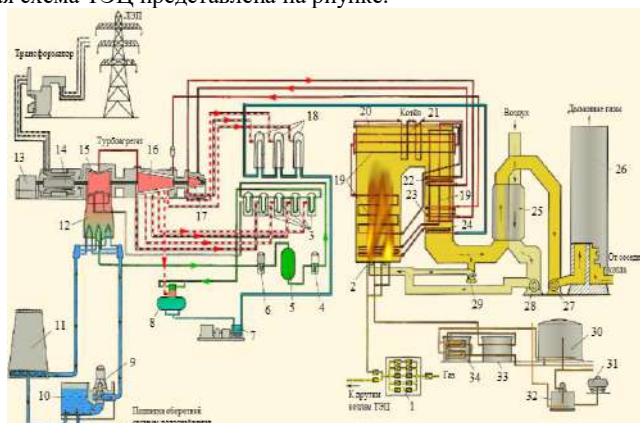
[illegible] схема ТЭЦ представлена на рисунке.

Трансформатор

ЛЭП

Турбоагрегат

13 14 15 16 12 17 18 3 6 5 4 8 7 11 9 10

Насосная оборотной системы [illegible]

20 Котёл 21 19 22 23 24 19 2

Воздух

25

Дымовые газы

26

От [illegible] котла

29 28 27

30 31 32 33 34

Газ

К другим котлам ТЭЦ

1